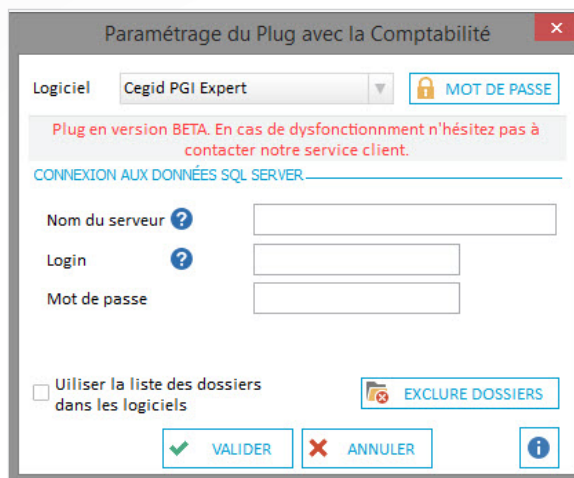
Paramétrage du Plug avec la Comptabilité

Logiciel Cegid PGI Expert

MOT DE PASSE

Plug en version BETA. En cas de dysfonctionnement n'hésitez pas à contacter notre service client.

CONNEXION AUX DONNÉES SQL SERVER

Nom du serveur

Login

Mot de passe

Uiliser la liste des dossiers dans les logiciels

EXCLURE DOSSIERS

VALIDER

ANNULER